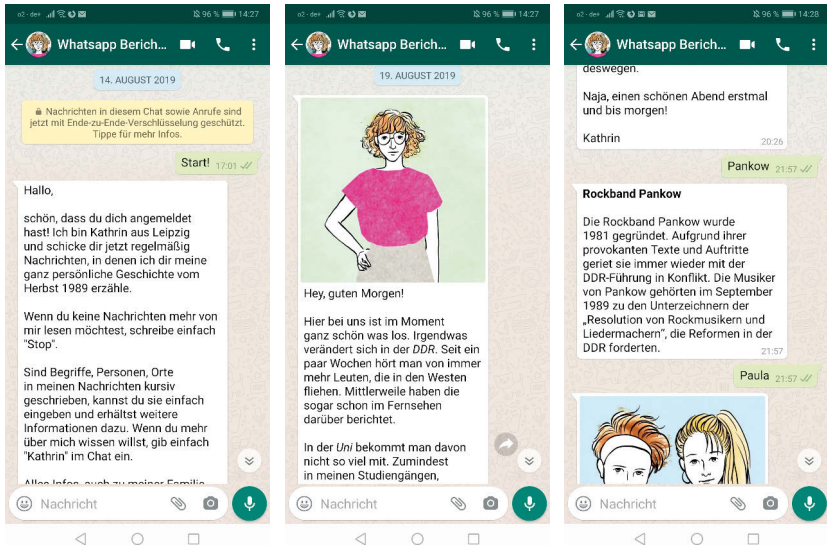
o2 - de 96 % 14:27

Whatsapp Berich...

14. AUGUST 2019

Nachrichten in diesem Chat sowie Anrufe sind jetzt mit Ende-zu-Ende-Verschlüsselung geschützt. Tippe für mehr Infos.

Start! 17:01

Hallo,

schön, dass du dich angemeldet hast! Ich bin Kathrin aus Leipzig und schicke dir jetzt regelmäßig Nachrichten, in denen ich dir meine ganz persönliche Geschichte vom Herbst 1989 erzähle.

Wenn du keine Nachrichten mehr von mir lesen möchtest, schreibe einfach "Stop".

Sind Begriffe, Personen, Orte in meinen Nachrichten kursiv geschrieben, kannst du sie einfach eingeben und erhältst weitere Informationen dazu. Wenn du mehr über mich wissen willst, gib einfach "Kathrin" im Chat ein.

Alles Infos, auch zu meiner Familie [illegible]

Nachricht

o2 - de 96 % 14:27

Whatsapp Berich...

19. AUGUST 2019

Hey, guten Morgen!

Hier bei uns ist im Moment ganz schön was los. Irgendwas verändert sich in der DDR. Seit ein paar Wochen hört man von immer mehr Leuten, die in den Westen fliehen. Mittlerweile haben die sogar schon im Fernsehen darüber berichtet.

In der Uni bekommt man davon nicht so viel mit. Zumindest in meinen Studiengängen,

Nachricht

o2 - de 96 % 14:28

Whatsapp Berich...

deswegen.

Naja, einen schönen Abend erstmal und bis morgen!

Kathrin 20:26

Pankow 21:57

Rockband Pankow

Die Rockband Pankow wurde 1981 gegründet. Aufgrund ihrer provokanten Texte und Auftritte geriet sie immer wieder mit der DDR-Führung in Konflikt. Die Musiker von Pankow gehörten im September 1989 zu den Unterzeichnern der „Resolution von Rockmusikern und Liedermachern", die Reformen in der DDR forderten. 21:57

Paula 21:57

Nachricht